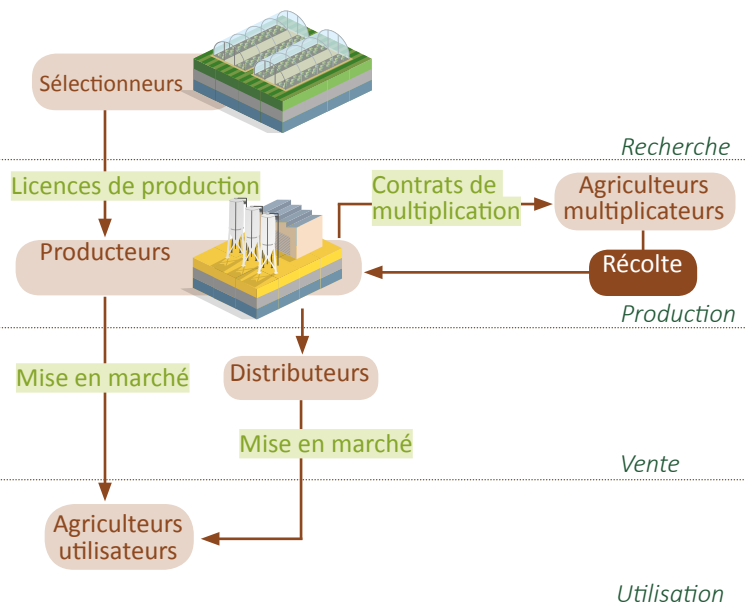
Sélectionneurs

Recherche

Licences de production

Contrats de multiplication

Agriculteurs multiplicateurs

Producteurs

Récolte

Production

Mise en marché

Distributeurs

Mise en marché

Vente

Agriculteurs utilisateurs

Utilisation